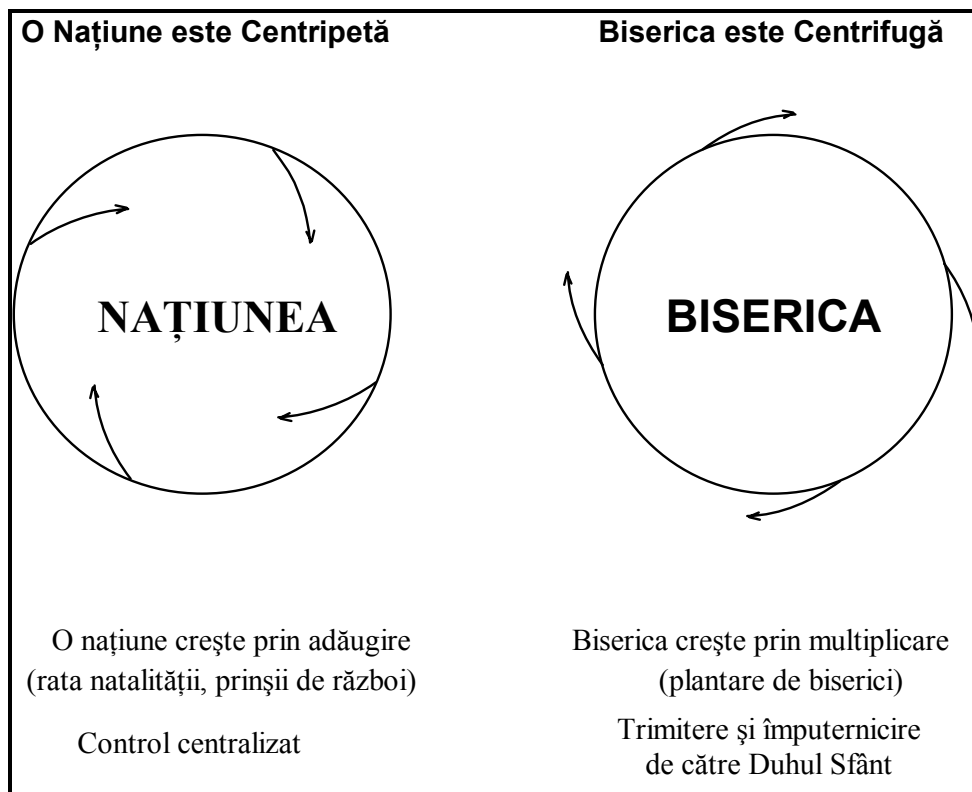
O Națiune este Centripetă

NAȚIUNEA

O națiune creşte prin adăugire (rata natalității, prinşii de război)

Control centralizat

Biserica este Centrifugă

BISERICA

Biserica creşte prin multiplicare (plantare de biserici)

Trimitere şi împuternicire de către Duhul Sfânt